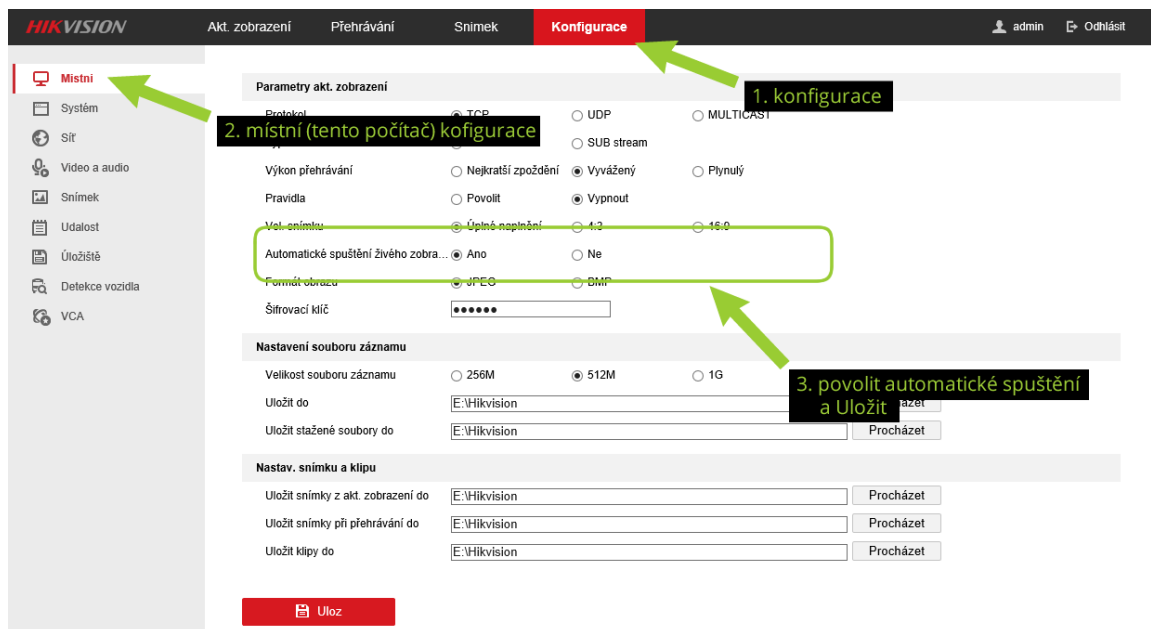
HIKVISION Akt. zobrazení Přehrávání Snímek Konfigurace admin Odhlásit

Místní
Systém
Síť
Video a audio
Snímek
Událost
Úložiště
Detekce vozidla
VCA

1. konfigurace

2. místní (tento počítač) kofigurace

Parametry akt. zobrazení

| | | | |
|---|---|---|---|
| Protokol | TCP | UDP | MULTICAST |
| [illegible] | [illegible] | SUB stream | |
| Výkon přehrávání | Nejkratší zpoždění | Vyvážený | Plynulý |
| Pravidla | Povolit | Vypnout | |
| Vel. snímku | Úplné naplnění | 4:3 | 16:9 |
| Automatické spuštění živého zobra... | Ano | Ne | |
| Formát obrazu | JPEG | BMP | |
| Šifrovací klíč | •••••• | | |

Nastavení souboru záznamu

| | | | |
|---|---|---|---|
| Velikost souboru záznamu | 256M | 512M | 1G |
| Uložit do | E:\Hikvision | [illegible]azet | |
| Uložit stažené soubory do | E:\Hikvision | Procházet | |

3. povolit automatické spuštění a Uložit

Nastav. snímku a klipu

| | | |
|---|---|---|
| Uložit snímky z akt. zobrazení do | E:\Hikvision | Procházet |
| Uložit snímky při přehrávání do | E:\Hikvision | Procházet |
| Uložit klipy do | E:\Hikvision | Procházet |

Uloz